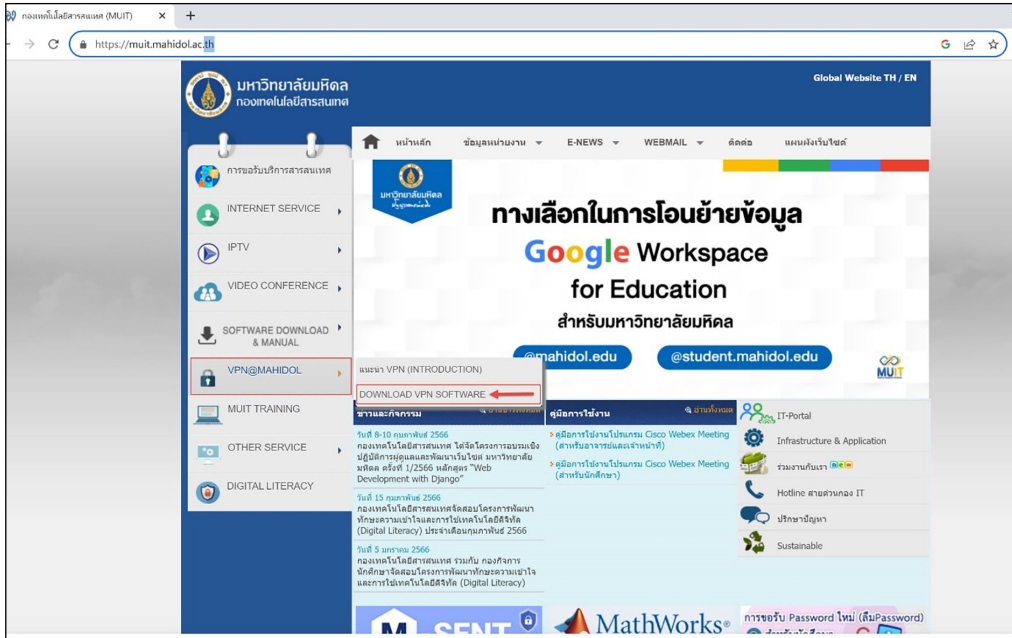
กองเทคโนโลยีสารสนเทศ (MUIT) ×
+
https://muit.mahidol.ac.th

มหาวิทยาลัยมหิดล
กองเทคโนโลยีสารสนเทศ

Global Website TH / EN

หน้าหลัก
ข้อมูลหน่วยงาน
E-NEWS
WEBMAIL
ติดต่อ
แผนผังเว็บไซต์

การขอรับบริการสารสนเทศ
INTERNET SERVICE
IPTV
VIDEO CONFERENCE
SOFTWARE DOWNLOAD & MANUAL
VPN@MAHIDOL
MUIT TRAINING
OTHER SERVICE
DIGITAL LITERACY

แนะนำ VPN (INTRODUCTION)
DOWNLOAD VPN SOFTWARE

มหาวิทยาลัยมหิดล

ทางเลือกในการโอนย้ายข้อมูล
Google Workspace
for Education
สำหรับมหาวิทยาลัยมหิดล
@mahidol.edu
@student.mahidol.edu
MUIT

ข่าวและกิจกรรม
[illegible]

วันที่ 8-10 กุมภาพันธ์ 2566
กองเทคโนโลยีสารสนเทศ ได้จัดโครงการอบรมเชิงปฏิบัติการผู้ดูแลและพัฒนาเว็บไซต์ มหาวิทยาลัยมหิดล ครั้งที่ 1/2566 หลักสูตร "Web Development with Django"

วันที่ 15 กุมภาพันธ์ 2566
กองเทคโนโลยีสารสนเทศจัดสอบโครงการพัฒนาทักษะความเข้าใจและการใช้เทคโนโลยีดิจิทัล (Digital Literacy) ประจำเดือนกุมภาพันธ์ 2566

วันที่ 5 มกราคม 2566
กองเทคโนโลยีสารสนเทศ ร่วมกับ กองกิจการนักศึกษาจัดสอบโครงการพัฒนาทักษะความเข้าใจและการใช้เทคโนโลยีดิจิทัล (Digital Literacy)

คู่มือการใช้งาน
อ่านทั้งหมด

> คู่มือการใช้งานโปรแกรม Cisco Webex Meeting (สำหรับอาจารย์และเจ้าหน้าที่)
> คู่มือการใช้งานโปรแกรม Cisco Webex Meeting (สำหรับนักศึกษา)

IT-Portal
Infrastructure & Application
ร่วมงานกับเรา
Hotline สายด่วนกอง IT
ปรึกษาปัญหา
Sustainable

SENT
MathWorks
การขอรับ Password ใหม่ (ลืมPassword)